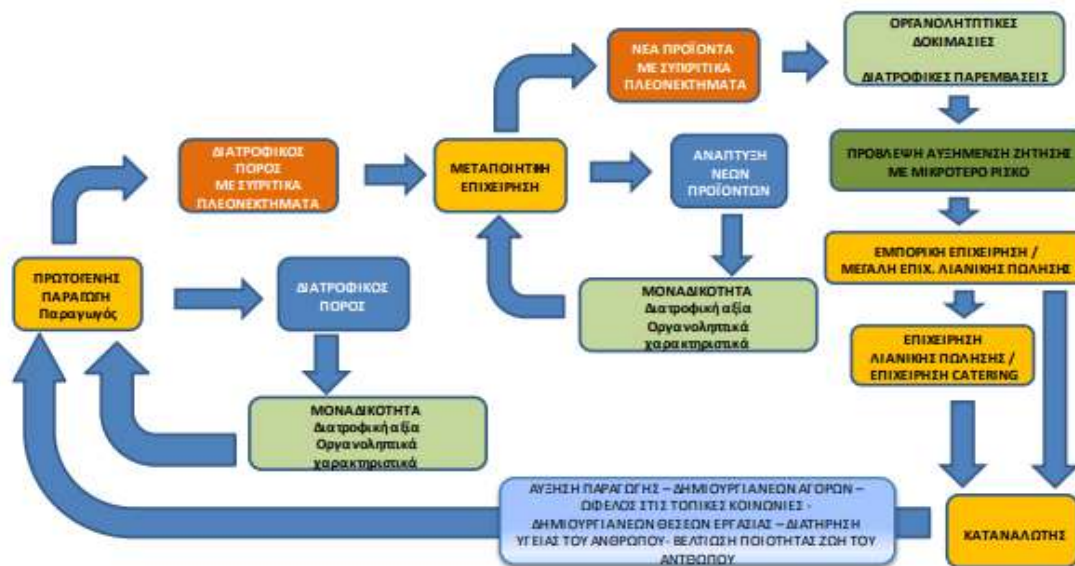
ΠΡΩΤΟΓΕΝΗΣ ΠΑΡΑΓΩΓΗ Παραγωγός

ΔΙΑΤΡΟΦΙΚΟΣ ΠΟΡΟΣ ΜΕ ΣΥΓΚΡΙΤΙΚΑ ΠΛΕΟΝΕΚΤΗΜΑΤΑ

ΔΙΑΤΡΟΦΙΚΟΣ ΠΟΡΟΣ

ΜΟΝΑΔΙΚΟΤΗΤΑ Διατροφική αξία Οργανοληπτικά χαρακτηριστικά

ΜΕΤΑΠΟΙΗΤΙΚΗ ΕΠΙΧΕΙΡΗΣΗ

ΝΕΑ ΠΡΟΪΟΝΤΑ ΜΕ ΣΥΓΚΡΙΤΙΚΑ ΠΛΕΟΝΕΚΤΗΜΑΤΑ

ΑΝΑΠΤΥΞΗ ΝΕΩΝ ΠΡΟΪΟΝΤΩΝ

ΜΟΝΑΔΙΚΟΤΗΤΑ Διατροφική αξία Οργανοληπτικά χαρακτηριστικά

ΟΡΓΑΝΟΛΗΠΤΙΚΕΣ ΔΟΚΙΜΑΣΙΕΣ

ΔΙΑΤΡΟΦΙΚΕΣ ΠΑΡΕΜΒΑΣΕΙΣ

ΠΡΟΒΛΕΨΗ ΑΥΞΗΜΕΝΗ ΖΗΤΗΣΗ ΜΕ ΜΙΚΡΟΤΕΡΟ ΡΙΣΚΟ

ΕΜΠΟΡΙΚΗ ΕΠΙΧΕΙΡΗΣΗ / ΜΕΓΑΛΗ ΕΠΙΧ. ΛΙΑΝΙΚΗΣ ΠΩΛΗΣΗΣ

ΕΠΙΧΕΙΡΗΣΗ ΛΙΑΝΙΚΗΣ ΠΩΛΗΣΗΣ / ΕΠΙΧΕΙΡΗΣΗ CATERING

ΚΑΤΑΝΑΛΩΤΗΣ

ΑΥΞΗΣΗ ΠΑΡΑΓΩΓΗΣ – ΔΗΜΙΟΥΡΓΙΑ ΝΕΩΝ ΑΓΟΡΩΝ – ΟΦΕΛΟΣ ΣΤΙΣ ΤΟΠΙΚΕΣ ΚΟΙΝΩΝΙΕΣ - ΔΗΜΙΟΥΡΓΙΑ ΝΕΩΝ ΘΕΣΕΩΝ ΕΡΓΑΣΙΑΣ – ΔΙΑΤΗΡΗΣΗ ΥΓΕΙΑΣ ΤΟΥ ΑΝΘΡΩΠΟΥ- ΒΕΛΤΙΩΣΗ ΠΟΙΟΤΗΤΑΣ ΖΩΗΣ ΤΟΥ ΑΝΘΡΩΠΟΥ